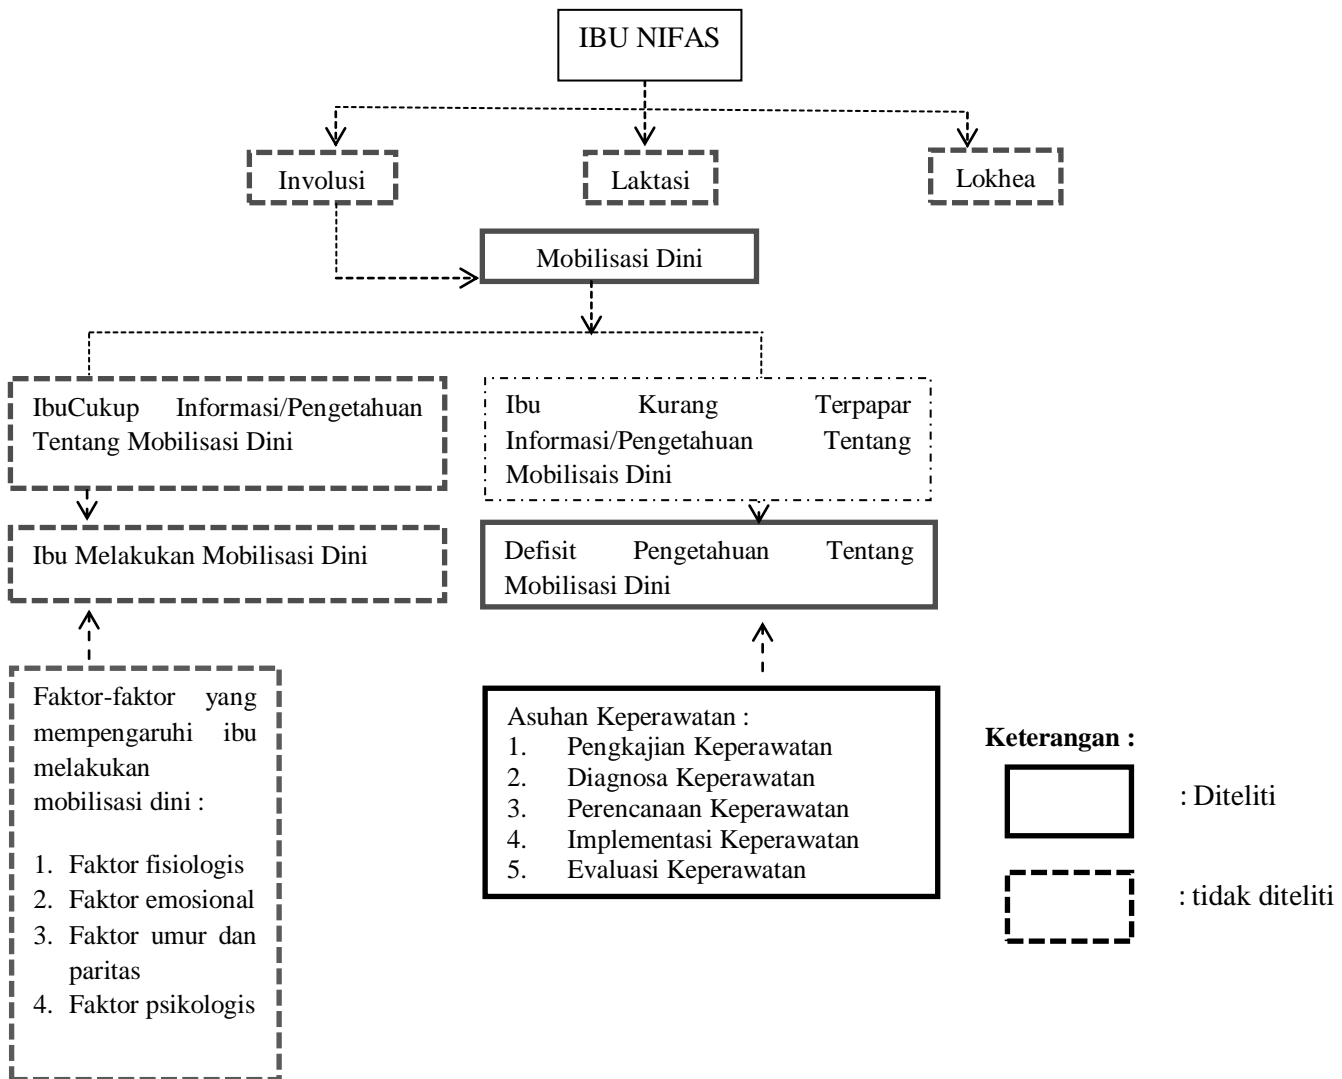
IBU NIFAS

Involusi

Laktasi

Lokhea

Mobilisasi Dini

IbuCukup Informasi/Pengetahuan Tentang Mobilisasi Dini

Ibu Kurang Terpapar Informasi/Pengetahuan Tentang Mobilisais Dini

Ibu Melakukan Mobilisasi Dini

Defisit Pengetahuan Tentang Mobilisasi Dini

Faktor-faktor yang mempengaruhi ibu melakukan mobilisasi dini :

1. Faktor fisiologis
2. Faktor emosional
3. Faktor umur dan paritas
4. Faktor psikologis

Asuhan Keperawatan :
1. Pengkajian Keperawatan
2. Diagnosa Keperawatan
3. Perencanaan Keperawatan
4. Implementasi Keperawatan
5. Evaluasi Keperawatan

Keterangan :

: Diteliti

: tidak diteliti